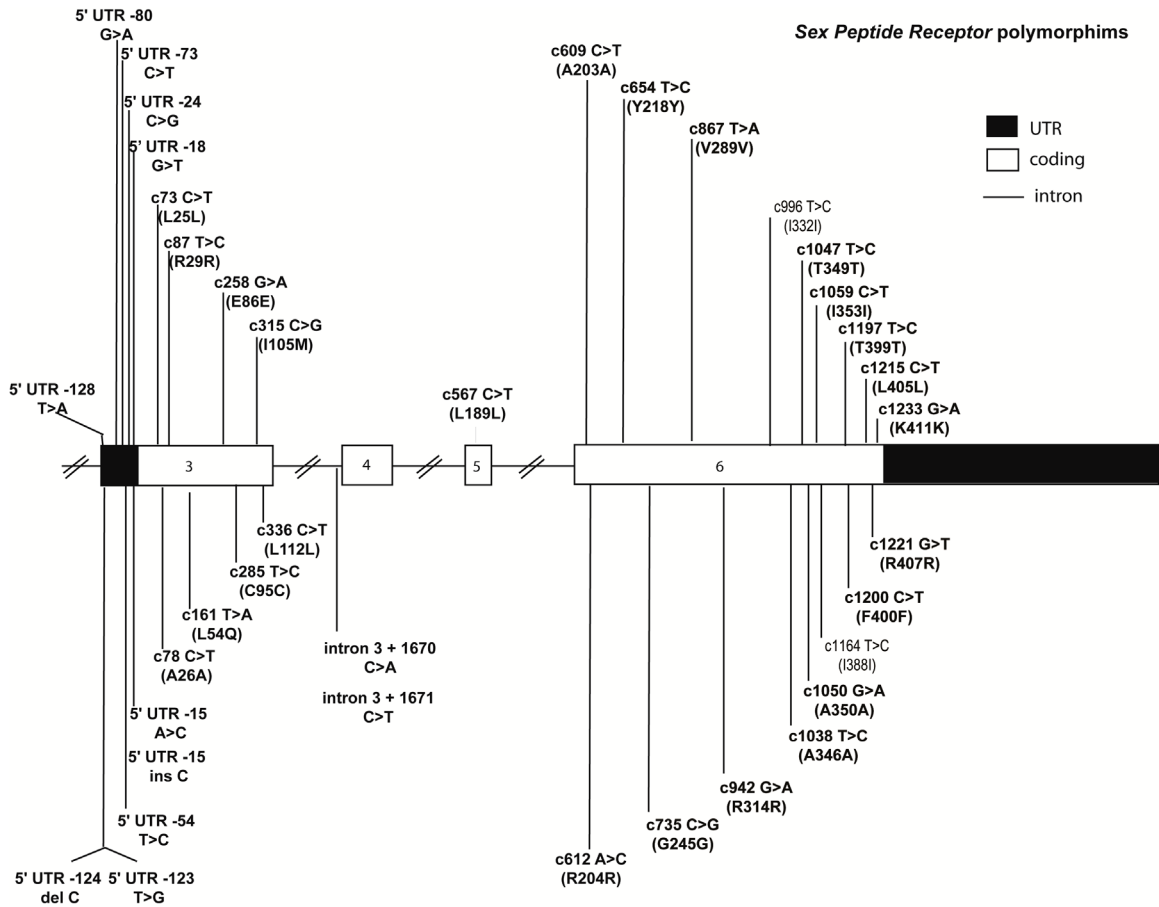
Sex Peptide Receptor polymorphims

UTR
coding
intron

5' UTR -80
G>A
5' UTR -73
C>T
5' UTR -24
C>G
5' UTR -18
G>T
c73 C>T
(L25L)
c87 T>C
(R29R)
c258 G>A
(E86E)
c315 C>G
(I105M)
5' UTR -128
T>A
c567 C>T
(L189L)
c609 C>T
(A203A)
c654 T>C
(Y218Y)
c867 T>A
(V289V)
c996 T>C
(I332I)
c1047 T>C
(T349T)
c1059 C>T
(I353I)
c1197 T>C
(T399T)
c1215 C>T
(L405L)
c1233 G>A
(K411K)

3
4
5
6

c336 C>T
(L112L)
c285 T>C
(C95C)
c161 T>A
(L54Q)
c78 C>T
(A26A)
5' UTR -15
A>C
5' UTR -15
ins C
5' UTR -54
T>C
5' UTR -124
del C
5' UTR -123
T>G
intron 3 + 1670
C>A
intron 3 + 1671
C>T
c1221 G>T
(R407R)
c1200 C>T
(F400F)
c1164 T>C
(I388I)
c1050 G>A
(A350A)
c1038 T>C
(A346A)
c942 G>A
(R314R)
c735 C>G
(G245G)
c612 A>C
(R204R)